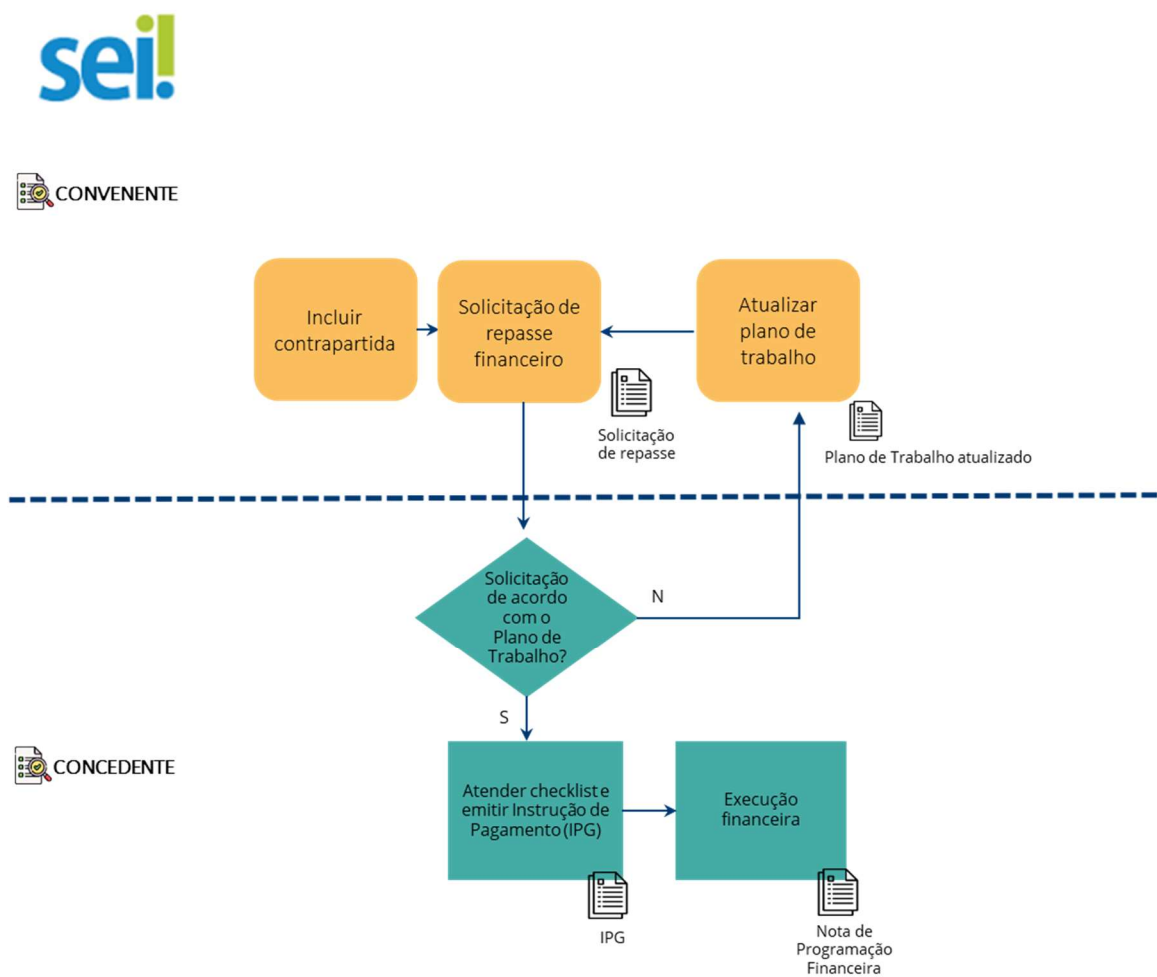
sei!

CONVENENTE

Incluir contrapartida

Solicitação de repasse financeiro

Atualizar plano de trabalho

Solicitação de repasse

Plano de Trabalho atualizado

Solicitação de acordo com o Plano de Trabalho?

N

S

CONCEDENTE

Atender checklist e emitir Instrução de Pagamento (IPG)

Execução financeira

IPG

Nota de Programação Financeira